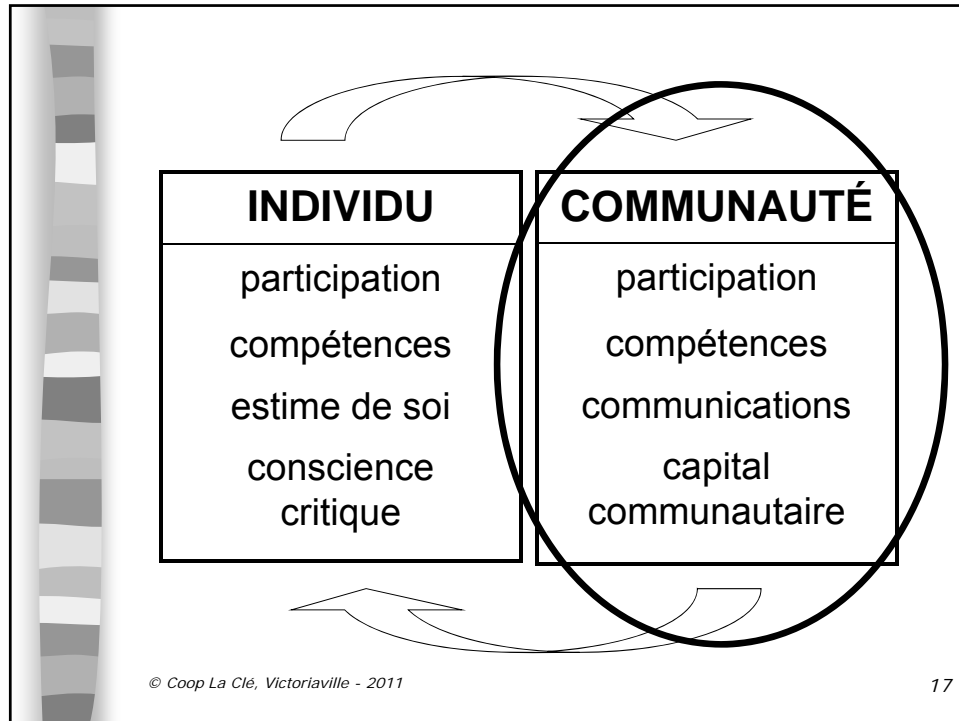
| INDIVIDU | COMMUNAUTÉ |
|---|---|
| participation | participation |
| compétences | compétences |
| estime de soi | communications |
| conscience critique | capital communautaire |

© Coop La Clé, Victoriaville - 2011

17